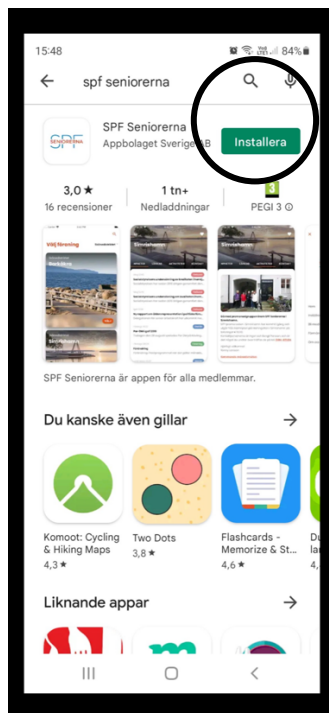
15:48

Vo) LTE1 84%

spf seniorerna

SPF SENIORERNA

SPF Seniorerna

Appbolaget Sverige AB

Installera

3,0 ★
16 recensioner

1 tn+
Nedladdningar

3
PEGI 3

Välj förening

Strömstad

Simrishamn

Simrishamn

SPF Seniorerna är appen för alla medlemmar.

Du kanske även gillar

Komoot: Cycling & Hiking Maps
4,3 ★

Two Dots
3,8 ★

Flashcards - Memorize & St...
4,6 ★

Du la

Liknande appar